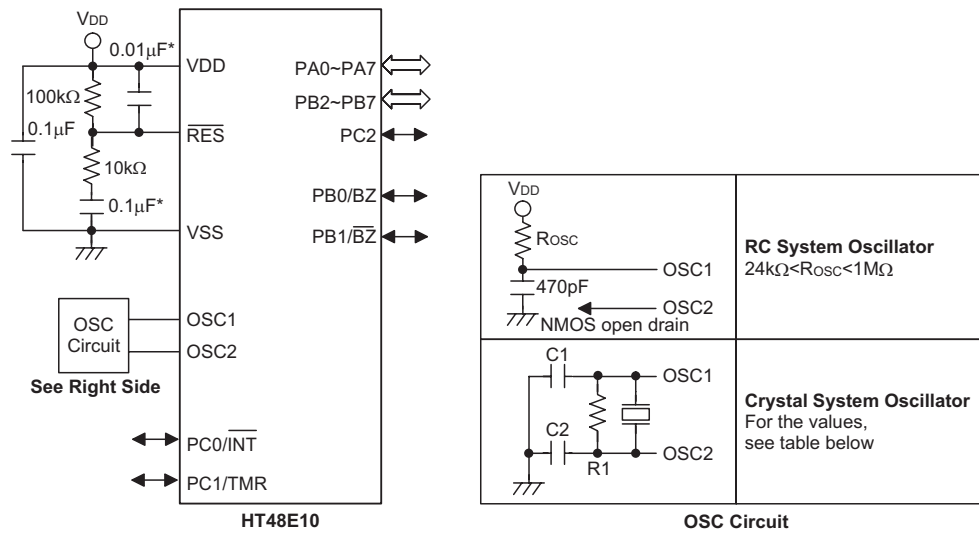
$V_{DD}$
0.01μF*
100kΩ
0.1μF
10kΩ
0.1μF*
VDD
$\overline{RES}$
VSS
PA0~PA7
PB2~PB7
PC2
PB0/BZ
PB1/$\overline{BZ}$
OSC Circuit
See Right Side
OSC1
OSC2
PC0/$\overline{INT}$
PC1/TMR
HT48E10

$V_{DD}$
$R_{OSC}$
OSC1
470pF
OSC2
NMOS open drain
RC System Oscillator
24kΩ<$R_{OSC}$<1MΩ

C1
OSC1
C2
R1
OSC2
Crystal System Oscillator
For the values, see table below

OSC Circuit